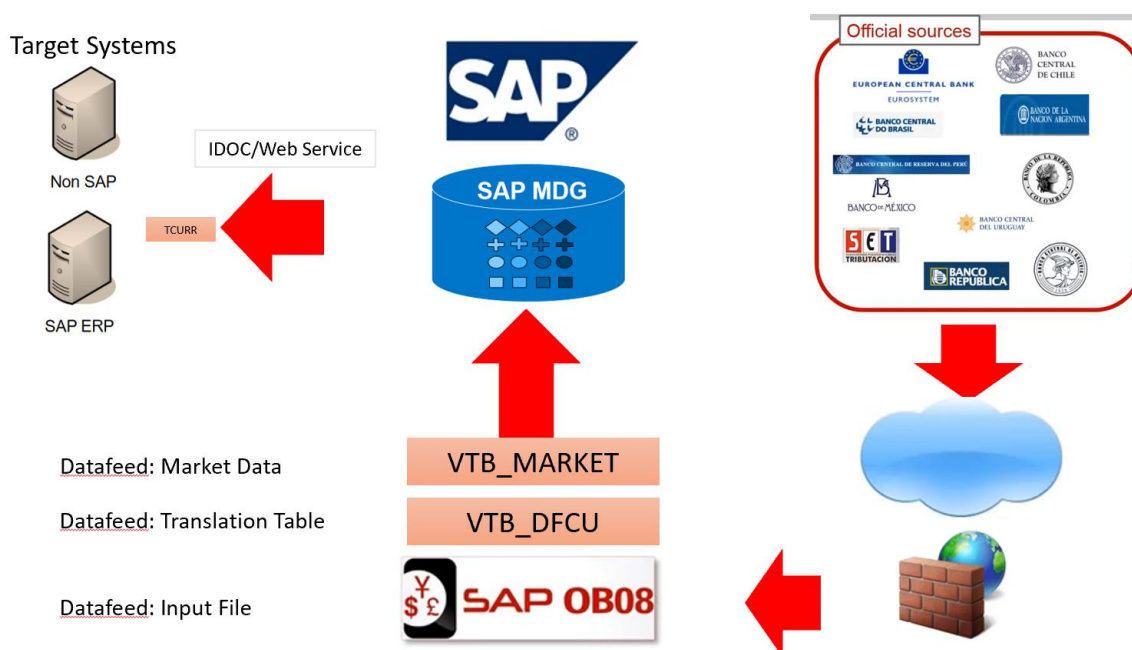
Target Systems

Non SAP

SAP ERP

TCURR

IDOC/Web Service

SAP

SAP MDG

Official sources

EUROPEAN CENTRAL BANK
EUROSYSTEM

BANCO CENTRAL DE CHILE

BANCO CENTRAL DO BRASIL

BANCO DE LA NACION ARGENTINA

BANCO CENTRAL DE RESERVA DEL PERÚ

BANCO DE MÉXICO

BANCO CENTRAL DEL URUGUAY

SET TRIBUTACION

BANCO REPUBLICA

Datafeed: Market Data

VTB_MARKET

Datafeed: Translation Table

VTB_DFCU

Datafeed: Input File

SAP OB08